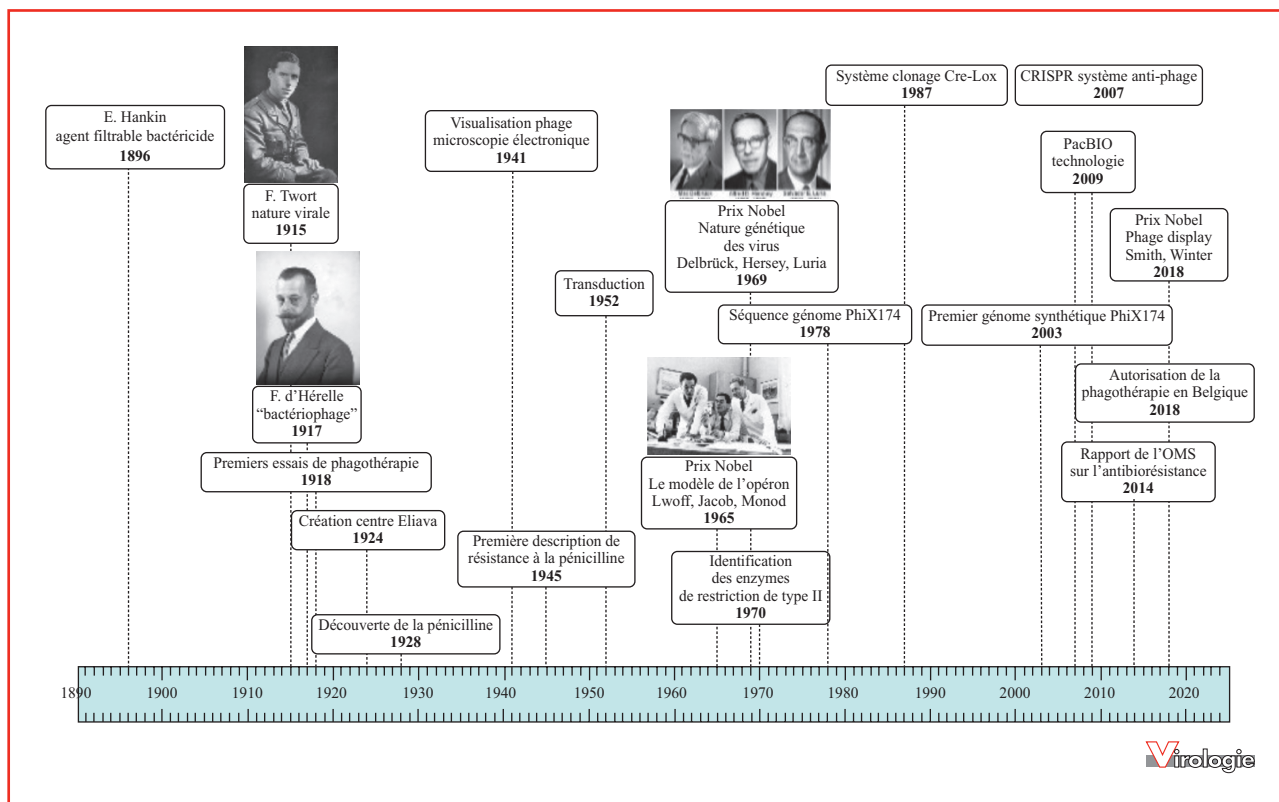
E. Hankin
agent filtrable bactéricide
**1896**

F. Twort
nature virale
**1915**

F. d'Hérelle
"bactériophage"
**1917**

Premiers essais de phagothérapie
**1918**

Création centre Eliava
**1924**

Découverte de la pénicilline
**1928**

Visualisation phage
microscopie électronique
**1941**

Première description de
résistance à la pénicilline
**1945**

Transduction
**1952**

Prix Nobel
Nature génétique
des virus
Delbrück, Hersey, Luria
**1969**

Prix Nobel
Le modèle de l'opéron
Lwoff, Jacob, Monod
**1965**

Identification
des enzymes
de restriction de type II
**1970**

Séquence génome PhiX174
**1978**

Système clonage Cre-Lox
**1987**

Premier génome synthétique PhiX174
**2003**

CRISPR système anti-phage
**2007**

PacBIO
technologie
**2009**

Prix Nobel
Phage display
Smith, Winter
**2018**

Autorisation de la
phagothérapie en Belgique
**2018**

Rapport de l'OMS
sur l'antibiorésistance
**2014**

1890 1900 1910 1920 1930 1940 1950 1960 1970 1980 1990 2000 2010 2020

Virologie